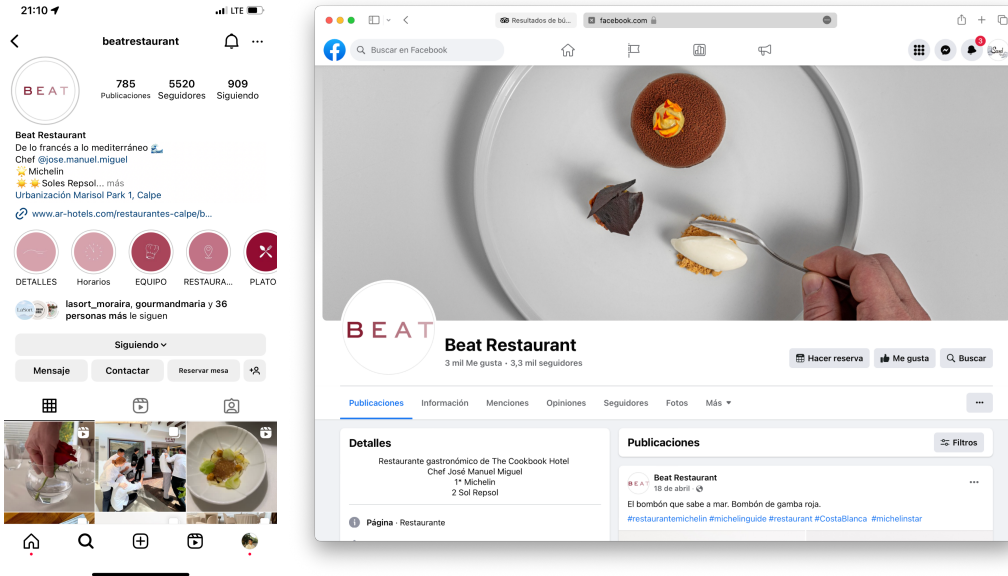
21:10
LTE

beatrestaurant

BEAT

785 Publicaciones
5520 Seguidores
909 Siguiendo

Beat Restaurant
De lo francés a lo mediterráneo
Chef @jose.manuel.miguel
Michelin
Soles Repsol... más
Urbanización Marisol Park 1, Calpe
www.ar-hotels.com/restaurantes-calpe/b...

DETALLES
Horarios
EQUIPO
RESTAURA...
PLATO

lasort_moraira, gourmandmaria y 36 personas más le siguen

Siguiendo
Mensaje
Contactar
Reservar mesa

Resultados de bú...
facebook.com

Buscar en Facebook

3

BEAT

Beat Restaurant
3 mil Me gusta • 3,3 mil seguidores

Hacer reserva
Me gusta
Buscar

Publicaciones
Información
Menciones
Opiniones
Seguidores
Fotos
Más

Detalles
Restaurante gastronómico de The Cookbook Hotel
Chef José Manuel Miguel
1* Michelin
2 Sol Repsol

Página · Restaurante

Publicaciones
Filtros

Beat Restaurant
18 de abril

El bombón que sabe a mar. Bombón de gamba roja.
#restaurantemichelin #michelinguide #restaurant #CostaBlanca #michelinstar